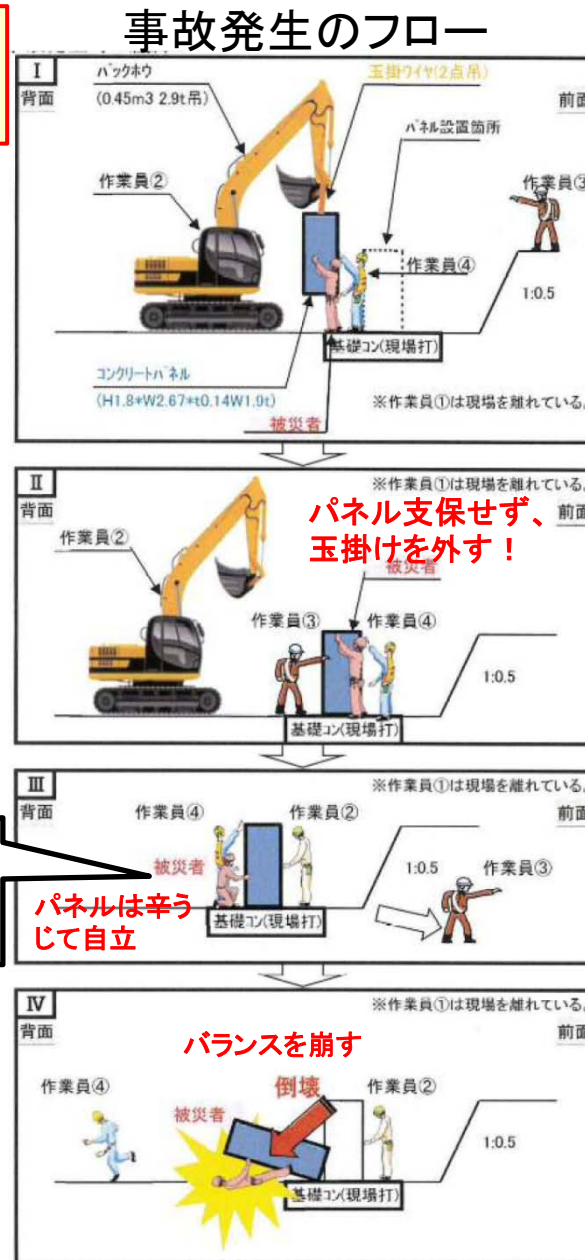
事故発生のフロー

I
背面
バックホウ
(0.45m3 2.9t吊)
玉掛ワイヤ(2点吊)
前面
パネル設置箇所
作業員②
作業員③
作業員④
1:0.5
基礎コン(現場打)
コンクリートパネル
(H1.8*W2.67*t0.14W1.9t)
※作業員①は現場を離れている。
被災者

II
※作業員①は現場を離れている。
背面
前面
作業員②
パネル支保せず、玉掛けを外す！
被災者
作業員③
作業員④
1:0.5
基礎コン(現場打)

III
※作業員①は現場を離れている。
背面
前面
作業員④
作業員②
被災者
1:0.5
作業員③
パネルは辛うじて自立
基礎コン(現場打)

IV
※作業員①は現場を離れている。
背面
前面
バランスを崩す
作業員④
倒壊
作業員②
被災者
1:0.5
基礎コン(現場打)